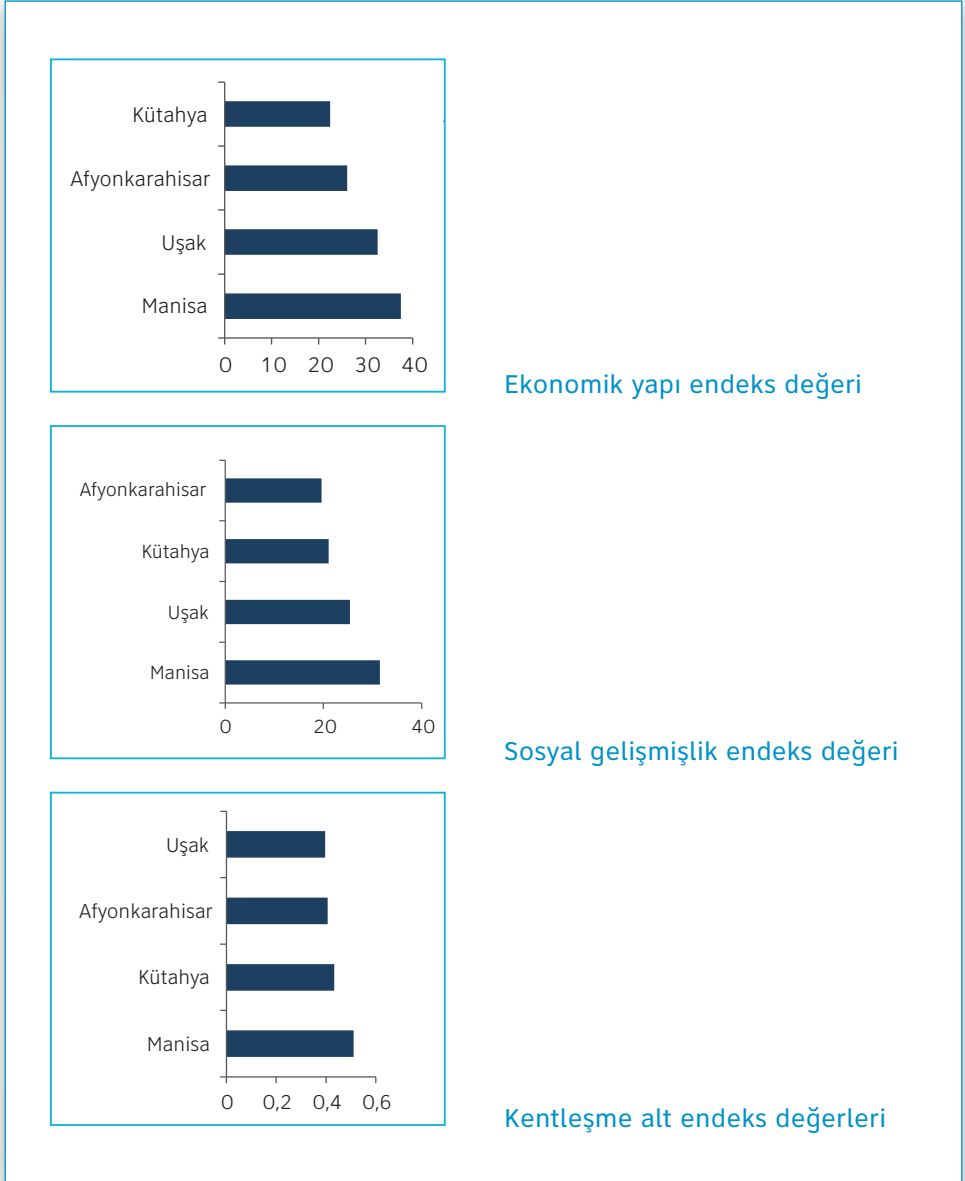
Kütahya
Afyonkarahisar
Uşak
Manisa
0 10 20 30 40

Ekonomik yapı endeks değeri

Afyonkarahisar
Kütahya
Uşak
Manisa
0 20 40

Sosyal gelişmişlik endeks değeri

Uşak
Afyonkarahisar
Kütahya
Manisa
0 0,2 0,4 0,6

Kentleşme alt endeks değerleri